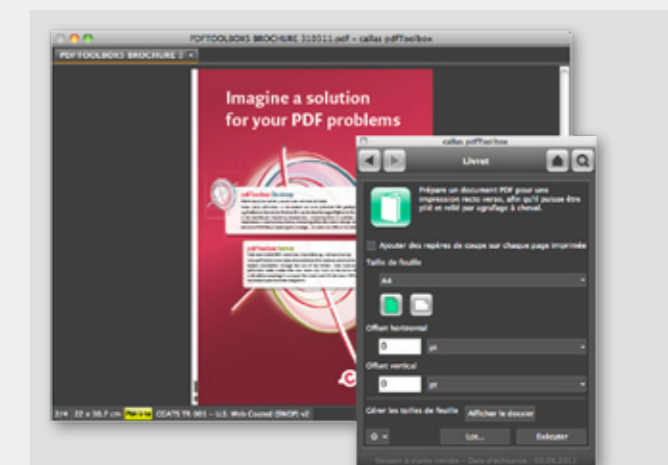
PDFTOOLBOX BROCHURE 310311.pdf - callas pdfToolbox

PDFTOOLBOX BROCHURE 3

Imagine a solution for your PDF problems

callas pdfToolbox

Livret

Prépare un document PDF pour une impression recto verso, afin qu'il puisse être plié et relié par agrafage à cheval.

Ajouter des repères de coupe sur chaque page imprimée

Taille de feuille

A4

Offset horizontal

0 pt

Offset vertical

0 pt

Gérer les tailles de feuille

Afficher le dossier

Lot...

Exécuter

2/4 22 x 30.7 cm CGATS TR 001 - U.S. Web Coated (SWOP) v2

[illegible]